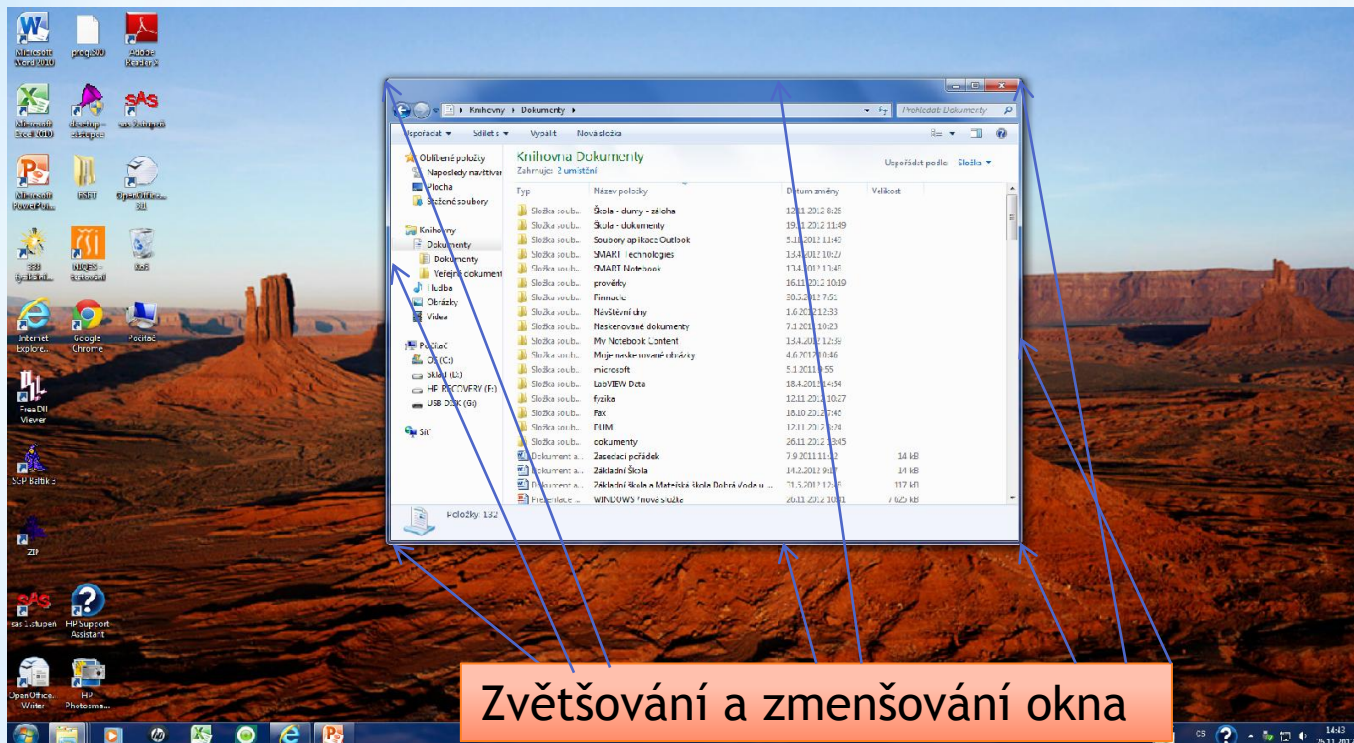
Microsoft Word 2010
prog300
Adobe Reader X
Microsoft Excel 2010
zlozenie - elektrické
sas 2.stupeň
Microsoft PowerPoi...
RSET
OpenOffice... 3.3
SSP ...
NUGS - ...
Koš
Internet Explore...
Google Chrome
Počítač
Free Dll Viewer
SSP Baltík 3
ZIP
sas 1.stupeň
HP Support Assistant
OpenOffice Writer
HP Photosma...

Knihovny ▸ Dokumenty ▸
Prohledat: Dokumenty
Uspořádat ▾ Sdílet s ▾ Vypálit Nová složka
Oblíbené položky
Naposledy navštívené
Plocha
Stažené soubory
Knihovny
Dokumenty
Dokumenty
Veřejné dokumenty
Hudba
Obrázky
Videa
Počítač
OS (C:)
SKOLA (D:)
HP RECOVERY (E:)
USB DISK (G:)
Síť
Knihovna Dokumenty
Zahrnuje: 2 umístění
Uspořádat podle: Složka ▾

| Typ | Název položky | Datum změny | Velikost |
|---|---|---|---|
| Složka soub... | Škola - dumy - záloha | 12.11.2012 8:25 | |
| Složka soub... | Škola - dokumenty | 19.11.2012 11:49 | |
| Složka soub... | Soubory aplikace Outlook | 5.10.2012 11:40 | |
| Složka soub... | SMART Technologies | 13.4.2012 10:27 | |
| Složka soub... | SMART Notebook | 13.4.2012 13:46 | |
| Složka soub... | prověrky | 16.11.2012 10:19 | |
| Složka soub... | Firmade | 30.5.2012 7:51 | |
| Složka soub... | Návštěvní dny | 1.6.2012 12:33 | |
| Složka soub... | Neskenované dokumenty | 7.1.2011 10:23 | |
| Složka soub... | My Notebook Content | 13.4.2012 12:59 | |
| Složka soub... | Moje naskenované obrázky | 4.6.2012 10:46 | |
| Složka soub... | microsoft | 5.1.2011 9:55 | |
| Složka soub... | LabVIEW Data | 18.4.2011 14:54 | |
| Složka soub... | fyzika | 12.11.2012 10:27 | |
| Složka soub... | Fax | 16.10.2012 7:40 | |
| Složka soub... | DUM | 12.11.2012 8:24 | |
| Složka soub... | dokumenty | 26.11.2012 13:45 | |
| Dokument a... | Zasedací pořádek | 7.9.2011 11:32 | 14 kB |
| Dokument a... | Základní Škola | 14.2.2012 9:17 | 14 kB |
| Dokument a... | Základní škola a Mateřská škola Dobrá Voda u ... | 21.5.2012 12:49 | 117 kB |
| Prezentace ... | WINDOWS 7 nová složka | 20.11.2012 10:31 | 7 025 kB |

Položky: 132

Zvětšování a zmenšování okna

CS 14:13